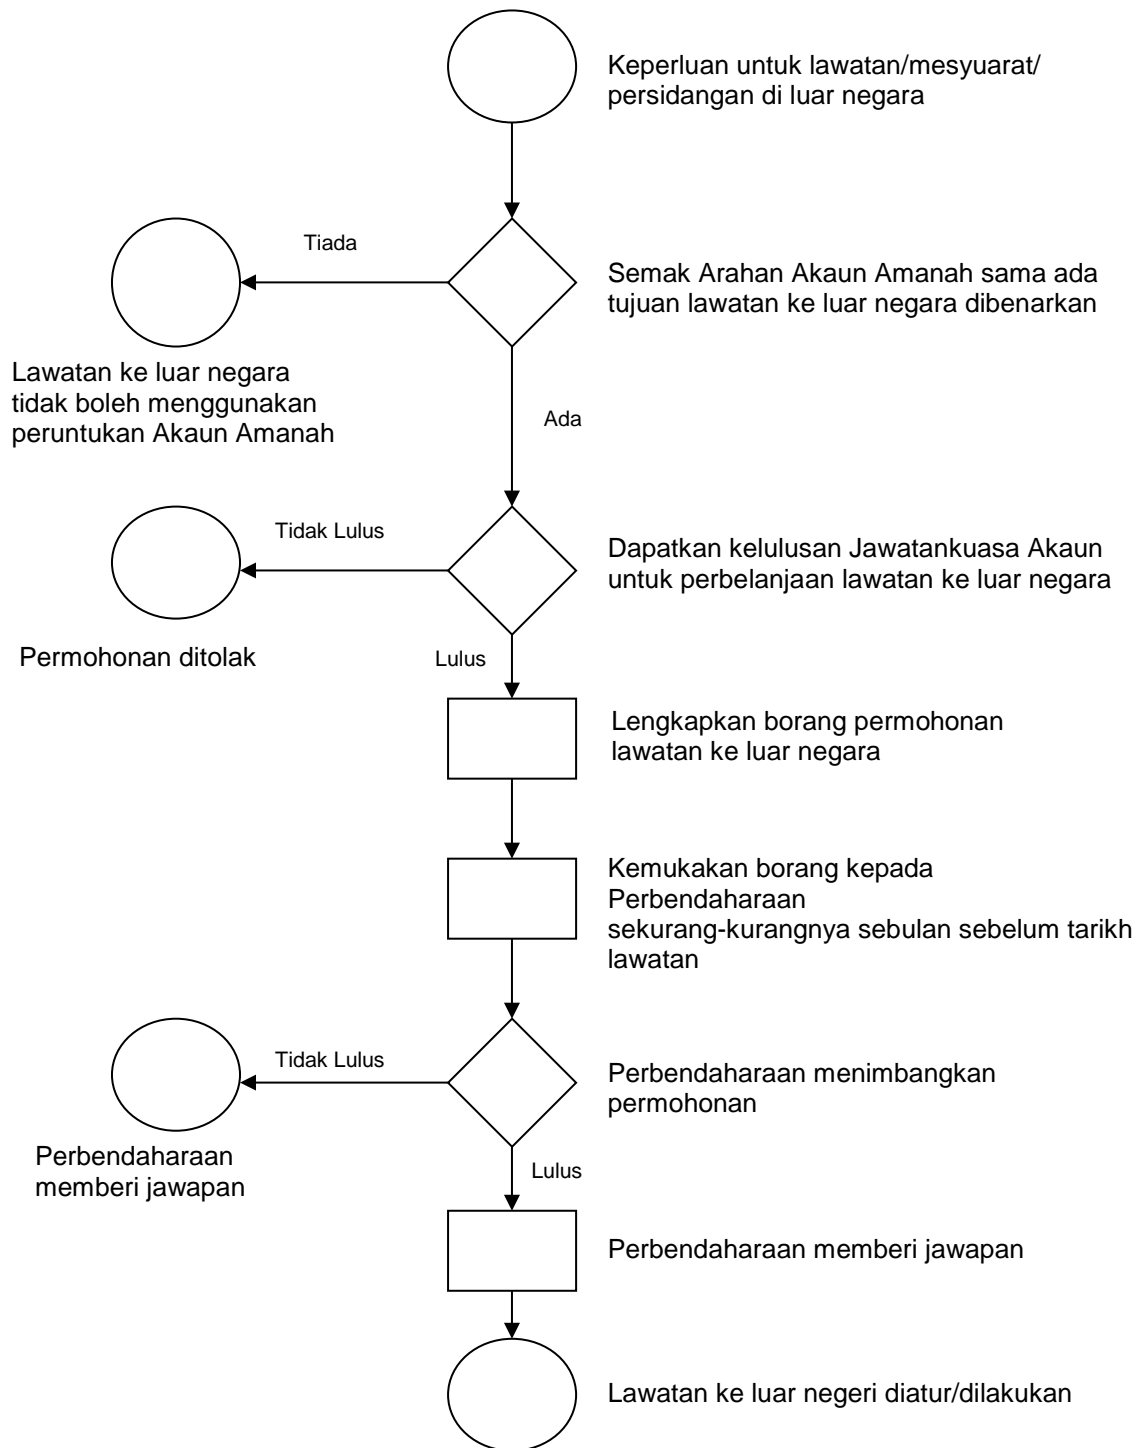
Keperluan untuk lawatan/mesyuarat/ persidangan di luar negara

Tiada

Semak Arahan Akaun Amanah sama ada tujuan lawatan ke luar negara dibenarkan

Lawatan ke luar negara tidak boleh menggunakan peruntukan Akaun Amanah

Ada

Tidak Lulus

Dapatkan kelulusan Jawatankuasa Akaun untuk perbelanjaan lawatan ke luar negara

Permohonan ditolak

Lulus

Lengkapkan borang permohonan lawatan ke luar negara

Kemukakan borang kepada Perbendaharaan sekurang-kurangnya sebulan sebelum tarikh lawatan

Tidak Lulus

Perbendaharaan menimbangkan permohonan

Perbendaharaan memberi jawapan

Lulus

Perbendaharaan memberi jawapan

Lawatan ke luar negeri diatur/dilakukan